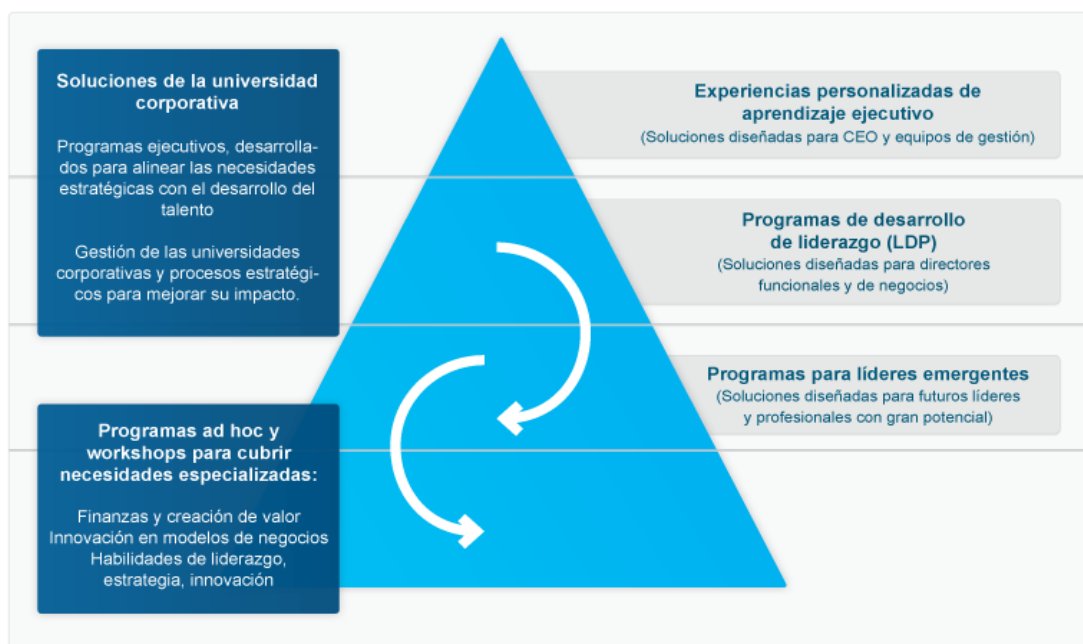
Soluciones de la universidad corporativa

Programas ejecutivos, desarrollados para alinear las necesidades estratégicas con el desarrollo del talento

Gestión de las universidades corporativas y procesos estratégicos para mejorar su impacto.

Experiencias personalizadas de aprendizaje ejecutivo
(Soluciones diseñadas para CEO y equipos de gestión)

Programas de desarrollo de liderazgo (LDP)
(Soluciones diseñadas para directores funcionales y de negocios)

Programas para líderes emergentes
(Soluciones diseñadas para futuros líderes y profesionales con gran potencial)

Programas ad hoc y workshops para cubrir necesidades especializadas:

Finanzas y creación de valor
Innovación en modelos de negocios
Habilidades de liderazgo, estrategia, innovación